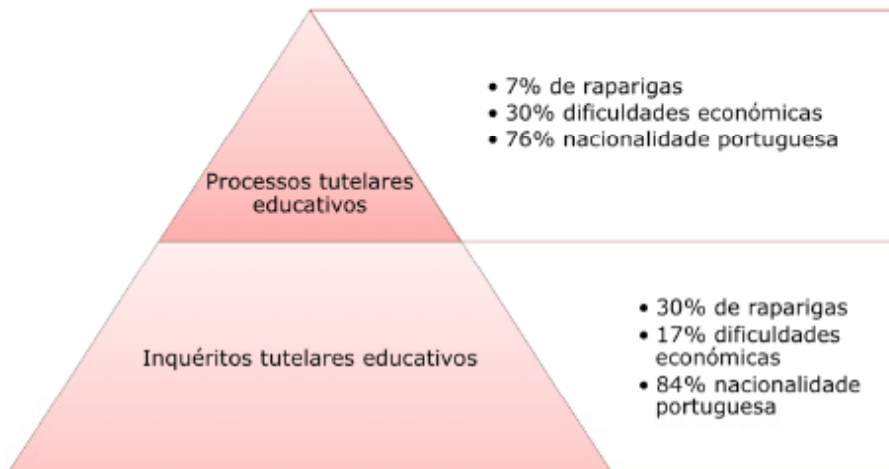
Processos tutelares educativos

• 7% de raparigas
• 30% dificuldades económicas
• 76% nacionalidade portuguesa

Inquéritos tutelares educativos

• 30% de raparigas
• 17% dificuldades económicas
• 84% nacionalidade portuguesa